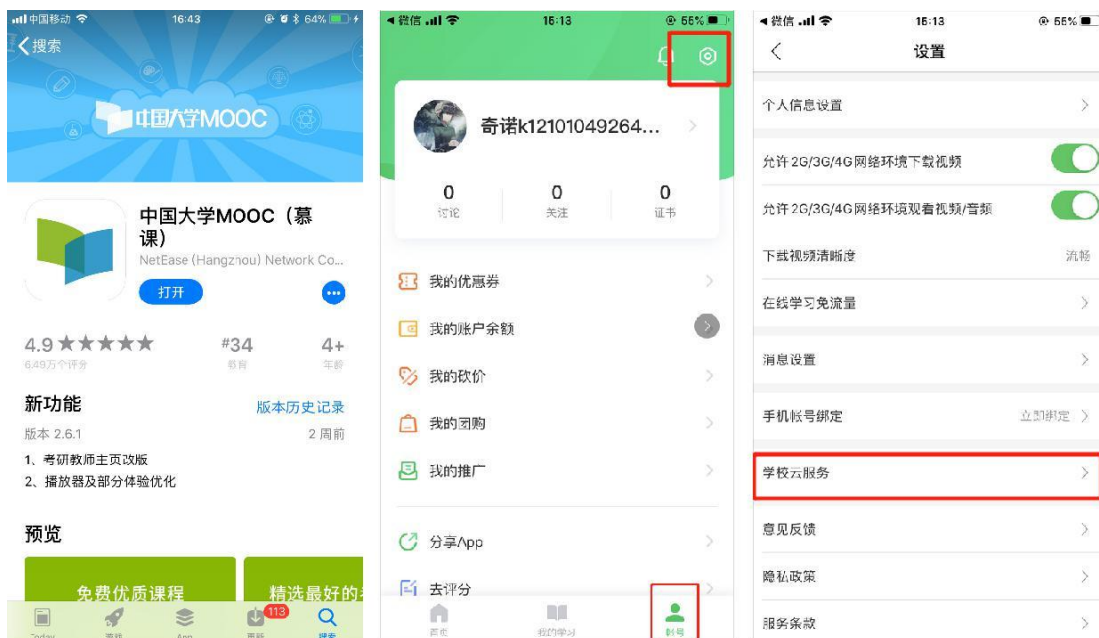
中国移动 16:43 64%
搜索
中国大学MOOC
中国大学MOOC（慕课）
NetEase (Hangzhou) Network Co...
打开
4.9 ★★★★★
6.49万个评分
#34
教育
4+
年龄
新功能
版本历史记录
版本 2.6.1
2 周前
1、考研教师主页改版
2、播放器及部分体验优化
预览
免费优质课程
精选最好的
Today
游戏
App
更新
113
搜索

微信 15:13 55%
奇诺k12101049264...
0
讨论
0
关注
0
证书
我的优惠券
我的账户余额
我的砍价
我的团购
我的推广
分享App
去评分
首页
我的学习
帐号

微信 15:13 55%
设置
个人信息设置
允许2G/3G/4G网络环境下载视频
允许2G/3G/4G网络环境观看视频/音频
下载视频清晰度
流畅
在线学习免流量
消息设置
手机帐号绑定
立即绑定
学校云服务
意见反馈
隐私政策
服务条款